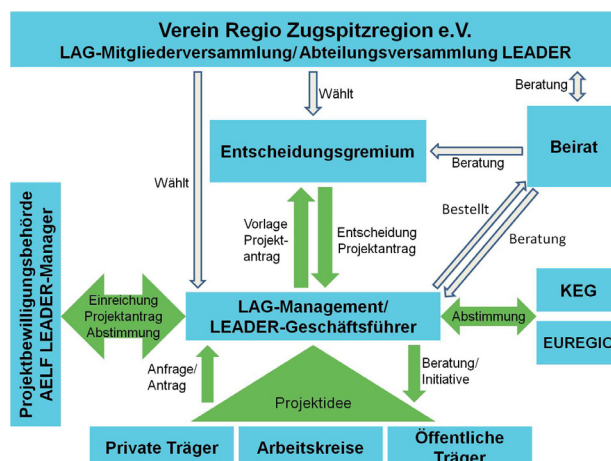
Verein Regio Zugspitzregion e.V.
LAG-Mitgliederversammlung/ Abteilungsversammlung LEADER

Wählt

Beratung

Entscheidungsgremium

Beratung

Beirat

Wählt

Bestellt

Beratung

Vorlage Projekt-antrag

Entscheidung Projektantrag

Projektbewilligungsbehörde AELF LEADER-Manager

Einreichung Projektantrag Abstimmung

LAG-Management/ LEADER-Geschäftsführer

Abstimmung

KEG

EUREGIO

Anfrage/ Antrag

Beratung/ Initiative

Projektidee

Private Träger

Arbeitskreise

Öffentliche Träger